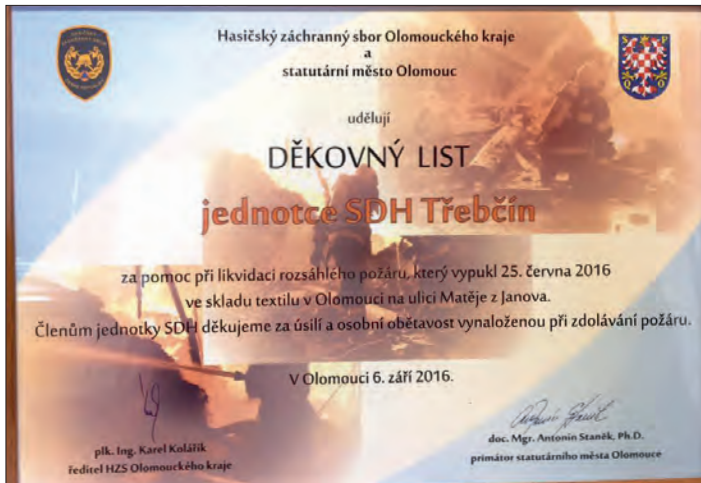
Hasičský záchranný sbor Olomouckého kraje
a
statutární město Olomouc

udělují

DĚKOVNÝ LIST

jednotce SDH Třebčín

za pomoc při likvidaci rozsáhlého požáru, který vypukl 25. června 2016 ve skladu textilu v Olomouci na ulici Matěje z Janova.

Členům jednotky SDH děkujeme za úsilí a osobní obětavost vynaloženou při zdolávání požáru.

V Olomouci 6. září 2016.

plk. Ing. Karel Kolářík
ředitel HZS Olomouckého kraje

doc. Mgr. Antonín Staněk, Ph.D.
primátor statutárního města Olomouce